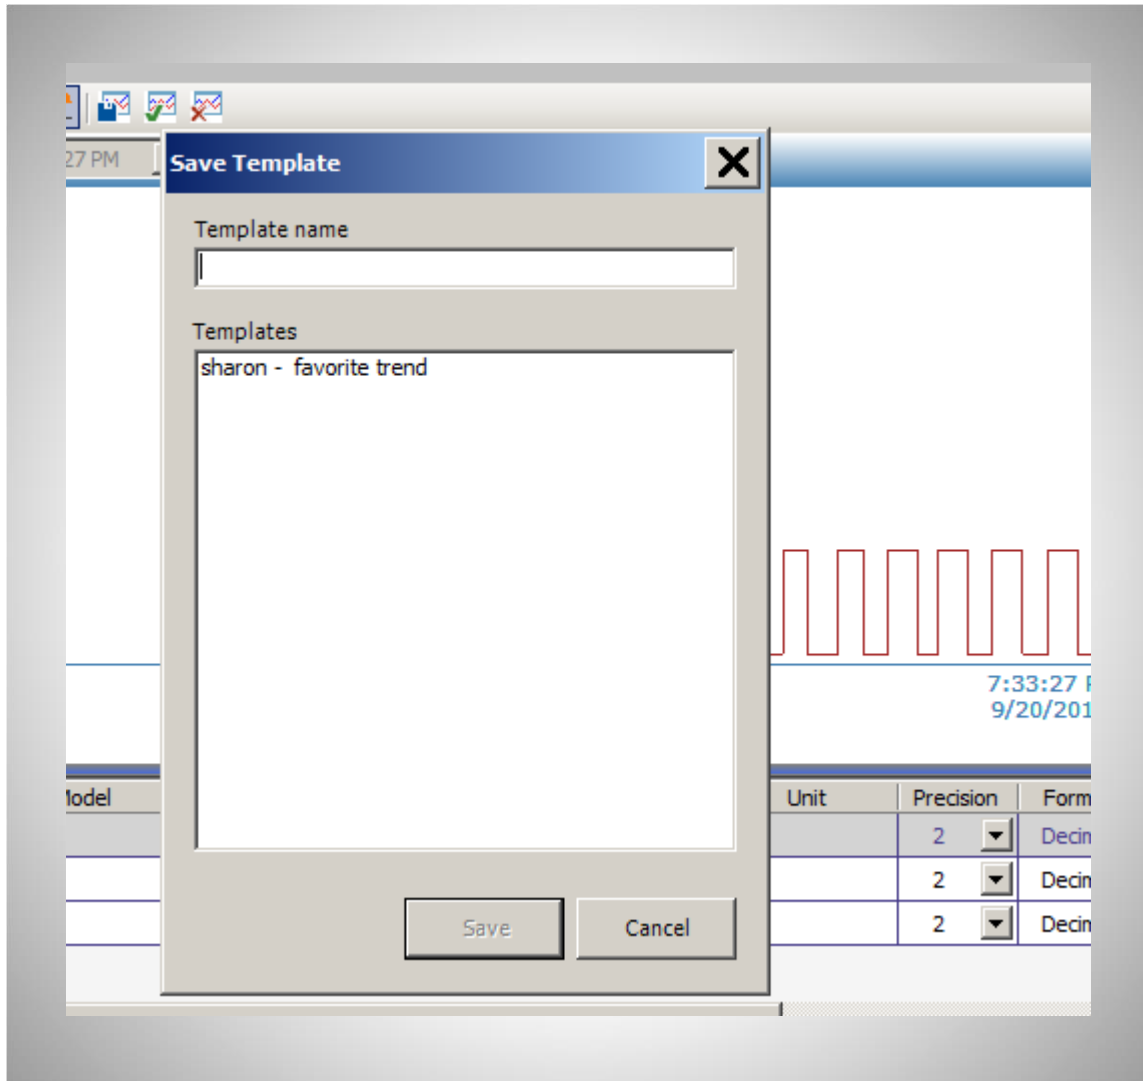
27 PM

Save Template

Template name

Templates

sharon - favorite trend

Save

Cancel

7:33:27 P
9/20/201

Model

| Unit | Precision | Form |
|---|---|---|
| | 2 | Decin |
| | 2 | Decin |
| | 2 | Decin |